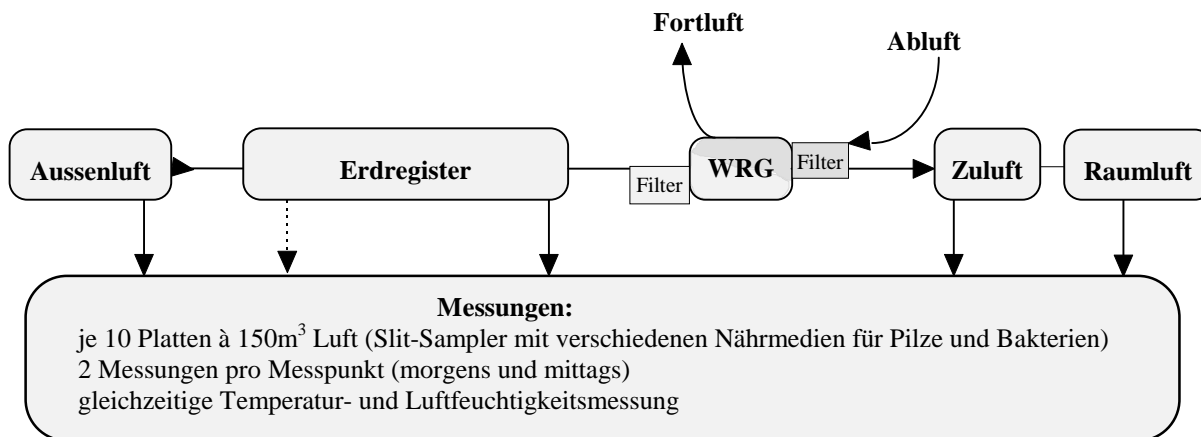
Fortluft

Abluft

Aussenluft

Erdregister

Filter

WRG

Filter

Zuluft

Raumluft

Messungen:
je 10 Platten à $150m^3$ Luft (Slit-Sampler mit verschiedenen Nährmedien für Pilze und Bakterien)
2 Messungen pro Messpunkt (morgens und mittags)
gleichzeitige Temperatur- und Luftfeuchtigkeitsmessung